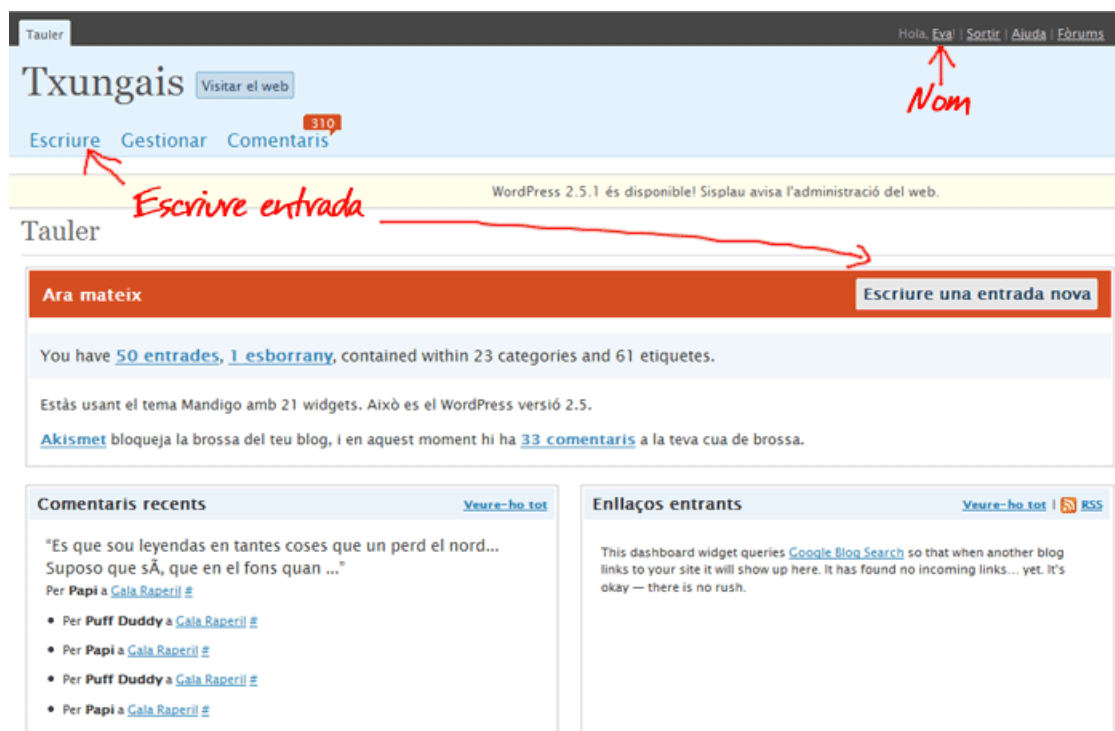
Tauler

Hola, Eva! | Sortir | Ajuda | Fòrums

Nom

Txungais Visitar el web

Escriure Gestionar Comentaris 310

Escriure entrada

WordPress 2.5.1 és disponible! Sisplau avisa l'administració del web.

Tauler

Ara mateix

Escriure una entrada nova

You have 50 entrades, 1 esborrany, contained within 23 categories and 61 etiquetes.

Estàs usant el tema Mandigo amb 21 widgets. Això es el WordPress versió 2.5.

Akismet bloqueja la brossa del teu blog, i en aquest moment hi ha 33 comentaris a la teva cua de brossa.

Comentaris recents

Veure-ho tot

"Es que sou leyendas en tantes coses que un perd el nord... Suposo que sÃ, que en el fons quan ..."

Per Papi a Gala Raperil #

- Per Puff Duddy a Gala Raperil #
- Per Papi a Gala Raperil #
- Per Puff Duddy a Gala Raperil #
- Per Papi a Gala Raperil #

Enllaços entrants

Veure-ho tot | RSS

This dashboard widget queries Google Blog Search so that when another blog links to your site it will show up here. It has found no incoming links… yet. It's okay — there is no rush.